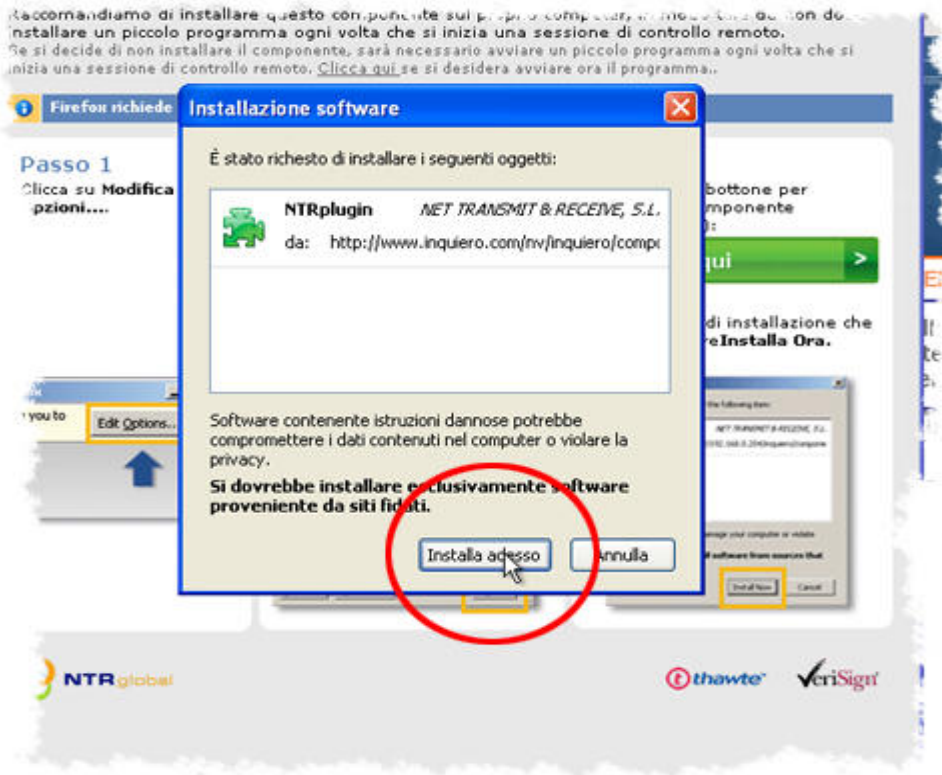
Raccomandiamo di installare questo componente sul proprio computer, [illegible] non do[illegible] installare un piccolo programma ogni volta che si inizia una sessione di controllo remoto.
Se si decide di non installare il componente, sarà necessario avviare un piccolo programma ogni volta che si inizia una sessione di controllo remoto. Clicca qui se si desidera avviare ora il programma..

Firefox richiede

Passo 1
Clicca su Modifica opzioni....

you to
Edit Options...

bottone per
componente

qui >

di installazione che
Installa Ora.

Installazione software

È stato richesto di installare i seguenti oggetti:

NTRplugin NET TRANSMIT & RECEIVE, S.L.
da: http://www.inquiero.com/nv/inquiero/comp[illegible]

Software contenente istruzioni dannose potrebbe compromettere i dati contenuti nel computer o violare la privacy.
Si dovrebbe installare esclusivamente software proveniente da siti fidati.

Installa adesso Annulla

Install Now Cancel

NTRglobal

thawte VeriSign